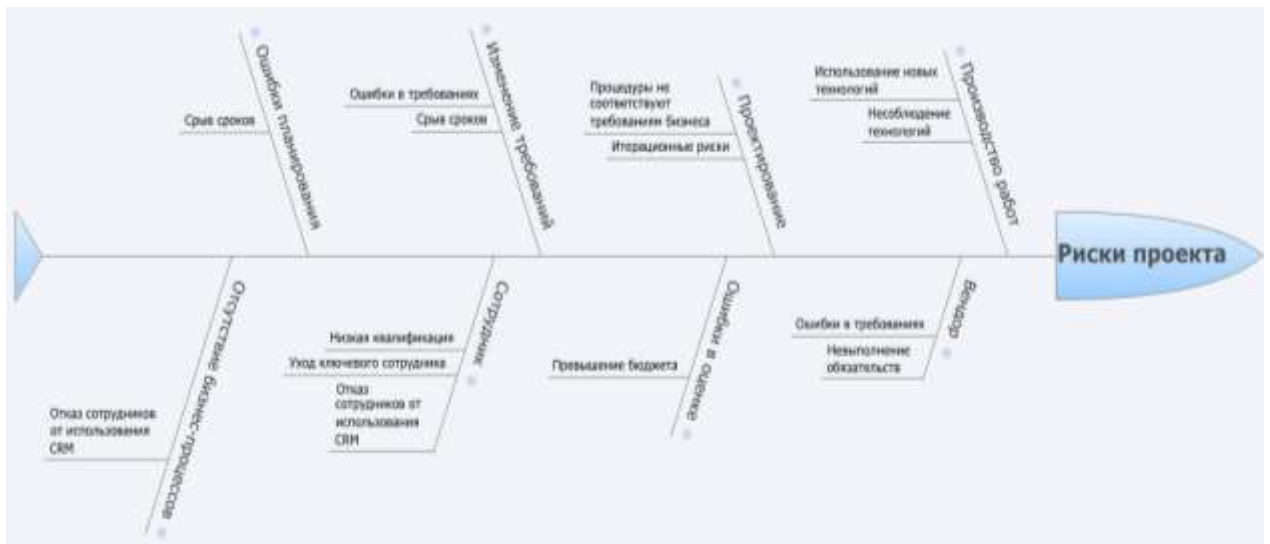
Ошибки планирования

Срыв сроков

Изменение требований

Ошибки в требованиях

Срыв сроков

Проектирование

Процедуры не соответствуют требованиям бизнеса

Итерационные риски

Производство работ

Использование новых технологий

Несоблюдение технологий

Риски проекта

Отсутствие бизнес-процессов

Отказ сотрудников от использования CRM

Сотрудники

Низкая квалификация

Уход ключевого сотрудника

Отказ сотрудников от использования CRM

Ошибки в оценке

Превышение бюджета

Вендор

Ошибки в требованиях

Невыполнение обязательств